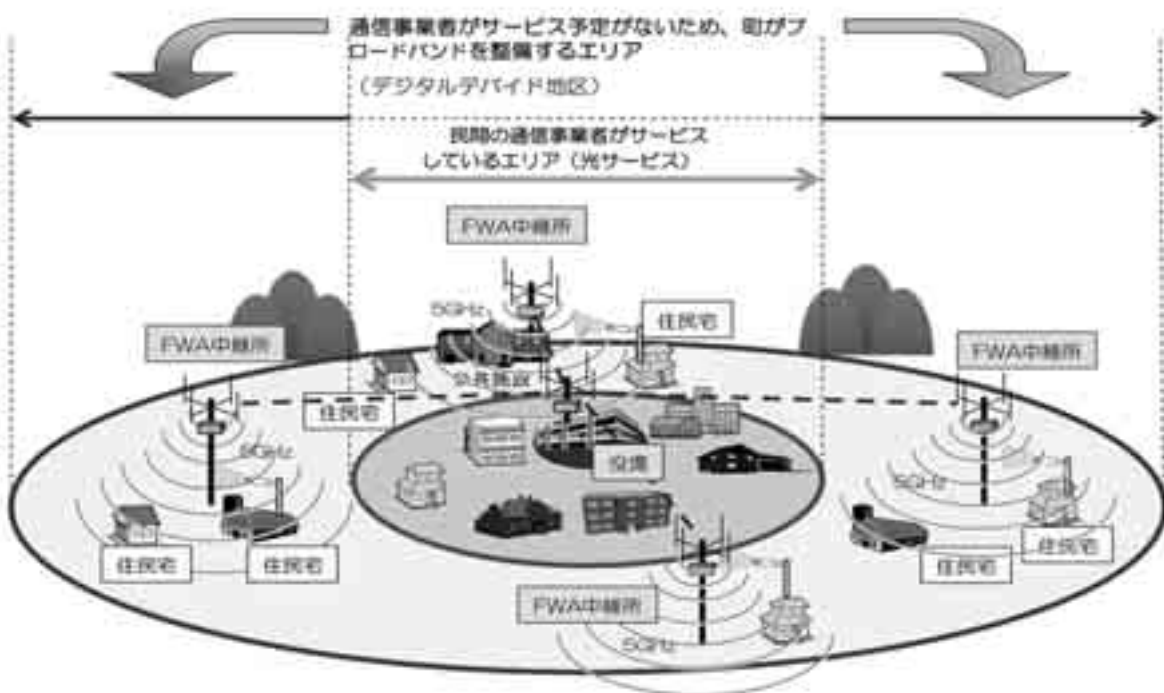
通信事業者がサービス予定がないため、町がブロードバンドを整備するエリア
（デジタルデバイド地区）

民間の通信事業者がサービスしているエリア（光サービス）

FWA中継所

5GHz

住民宅

FWA中継所

公共施設

FWA中継所

住民宅

5GHz

役場

5GHz

住民宅

住民宅

住民宅

住民宅

FWA中継所

5GHz